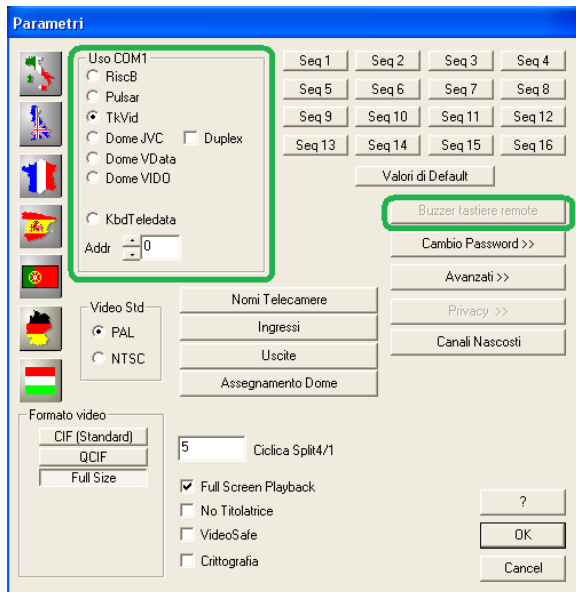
Parametri

Uso COM1
RiscB
Pulsar
TkVid
Dome JVC
Duplex
Dome VData
Dome VIDO
KbdTeledata
Addr 0

Seq 1 | Seq 2 | Seq 3 | Seq 4
Seq 5 | Seq 6 | Seq 7 | Seq 8
Seq 9 | Seq 10 | Seq 11 | Seq 12
Seq 13 | Seq 14 | Seq 15 | Seq 16

Valori di Default

Buzzer tastiere remote

Cambio Password >>

Avanzati >>

Privacy >>

Canali Nascosti

Video Std
PAL
NTSC

Nomi Telecamere
Ingressi
Uscite
Assegnamento Dome

Formato video
CIF (Standard)
QCIF
Full Size

5
Ciclica Split4/1

Full Screen Playback
No Titolatrice
VideoSafe
Crittografia

?
OK
Cancel